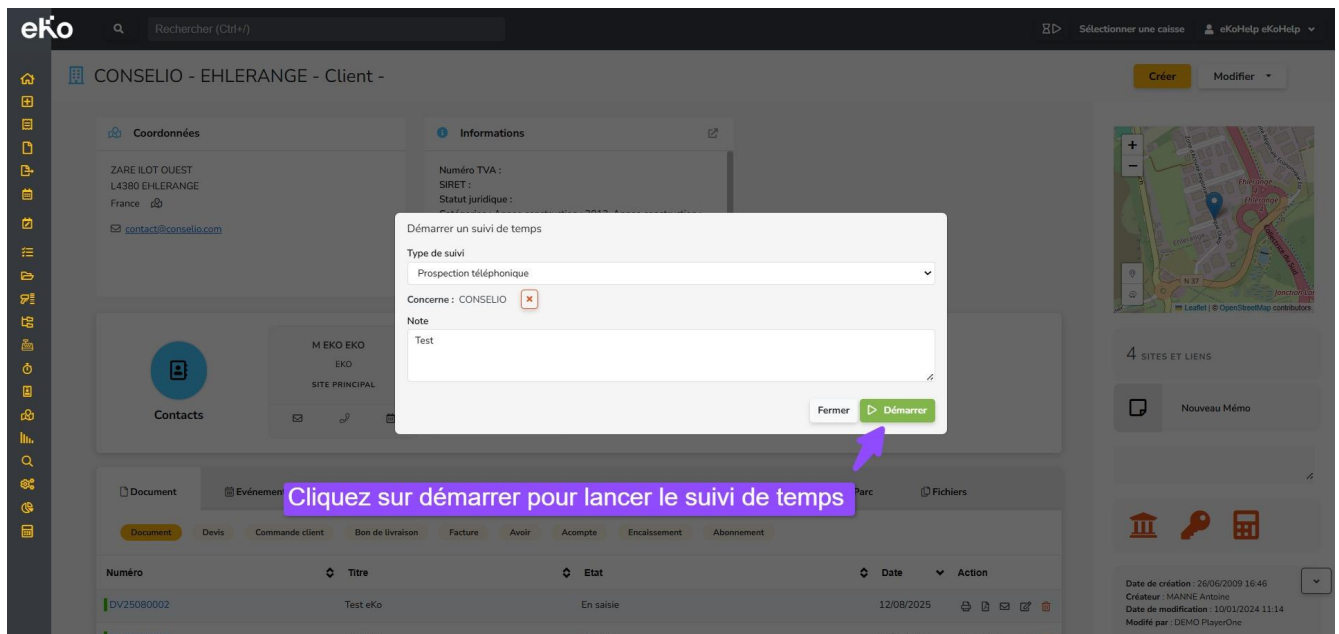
eKo
Rechercher (Ctrl+/)
Sélectionner une caisse
eKoHelp eKoHelp

CONSELIO - EHLERANGE - Client -

Créer
Modifier

Coordonnées
ZARE ILOT OUEST
L4380 EHLERANGE
France
contact@conselio.com

Informations
Numéro TVA :
SIRET :
Statut juridique :

Démarrer un suivi de temps
Type de suivi
Prospection téléphonique
Concerne : CONSELIO
Note
Test
Fermer
Démarrer

Contacts
M EKO EKO
EKO
SITE PRINCIPAL

Cliquez sur démarrer pour lancer le suivi de temps

Document
Evénemen
Parc
Fichiers

Document
Devis
Commande client
Bon de livraison
Facture
Avoir
Acompte
Encaissement
Abonnement

| Numéro | Titre | Etat | Date | Action |
|---|---|---|---|---|
| DV25080002 | Test eKo | En saisie | 12/08/2025 | |

Leaflet | © OpenStreetMap contributors
N 37
Ehlerange

4 SITES ET LIENS
Nouveau Mémo

Date de création : 26/06/2009 16:46
Créateur : MANNE Antoine
Date de modification : 10/01/2024 11:14
Modifé par : DEMO PlayerOne